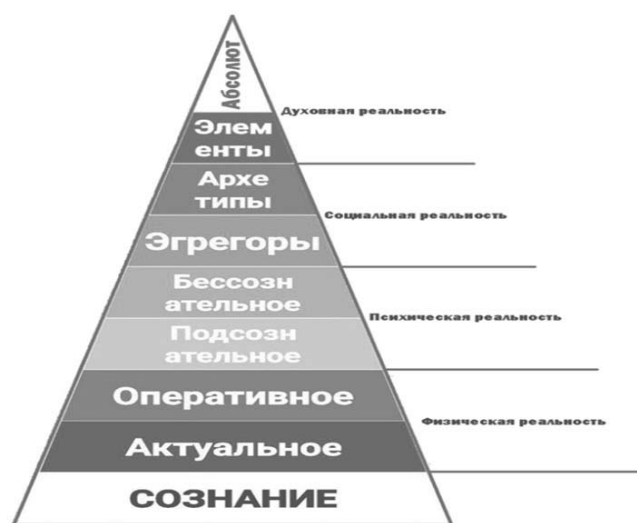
Абсолют

Духовная реальность

Элем енты

Архе типы

Социальная реальность

Эгрегоры

Бессозн ательное

Психическая реальность

Подсозн ательное

Оперативное

Физическая реальность

Актуальное

СОЗНАНИЕ